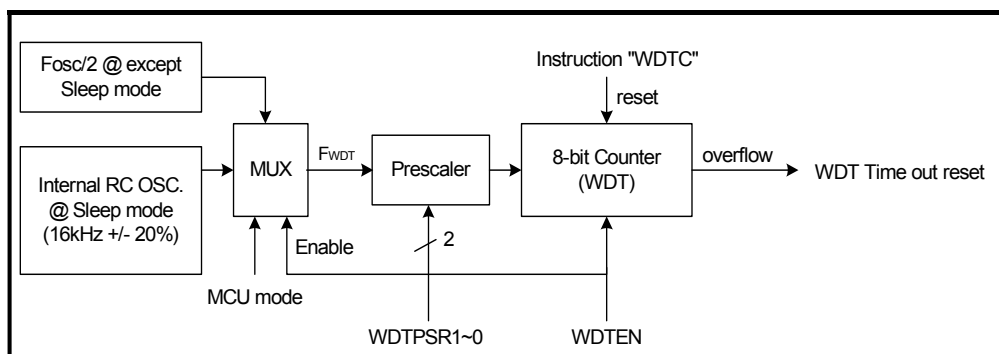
Fosc/2 @ except Sleep mode

Instruction "WDTC"

reset

Internal RC OSC. @ Sleep mode (16kHz +/- 20%)

MUX

$F_{WDT}$

Prescaler

8-bit Counter (WDT)

overflow

WDT Time out reset

Enable

2

MCU mode

WDTPSR1~0

WDTEN